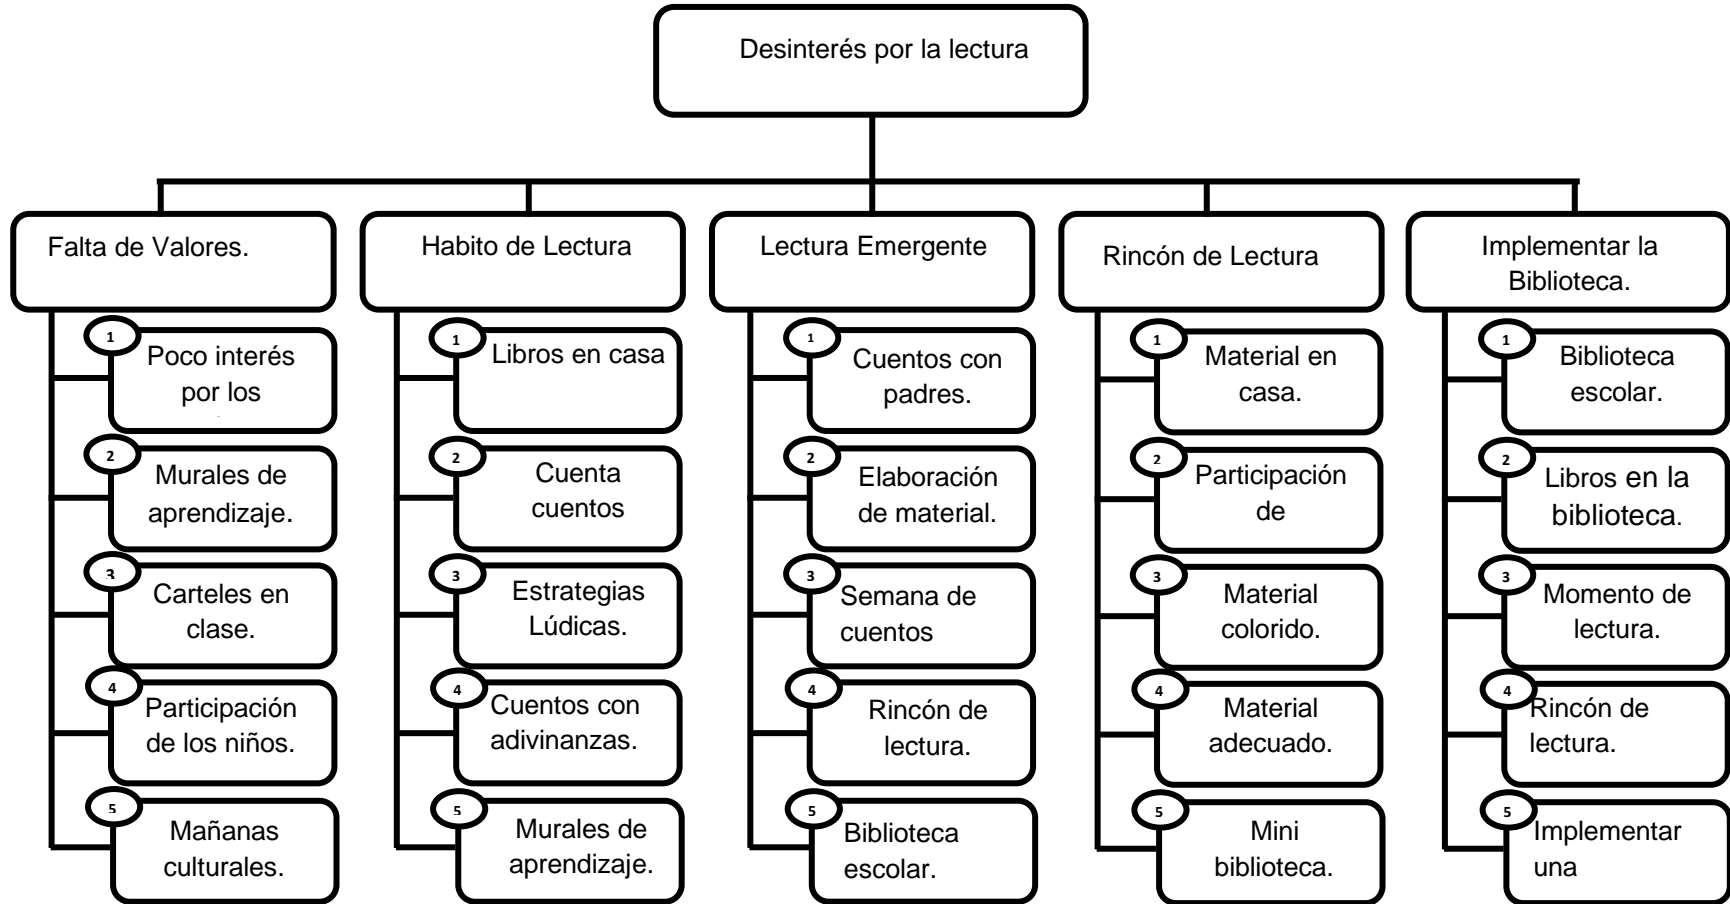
Desinterés por la lectura

Falta de Valores.

1 Poco interés por los

2 Murales de aprendizaje.

3 Carteles en clase.

4 Participación de los niños.

5 Mañanas culturales.

Habito de Lectura

1 Libros en casa

2 Cuenta cuentos

3 Estrategias Lúdicas.

4 Cuentos con adivinanzas.

5 Murales de aprendizaje.

Lectura Emergente

1 Cuentos con padres.

2 Elaboración de material.

3 Semana de cuentos

4 Rincón de lectura.

5 Biblioteca escolar.

Rincón de Lectura

1 Material en casa.

2 Participación de

3 Material colorido.

4 Material adecuado.

5 Mini biblioteca.

Implementar la Biblioteca.

1 Biblioteca escolar.

2 Libros en la biblioteca.

3 Momento de lectura.

4 Rincón de lectura.

5 Implementar una